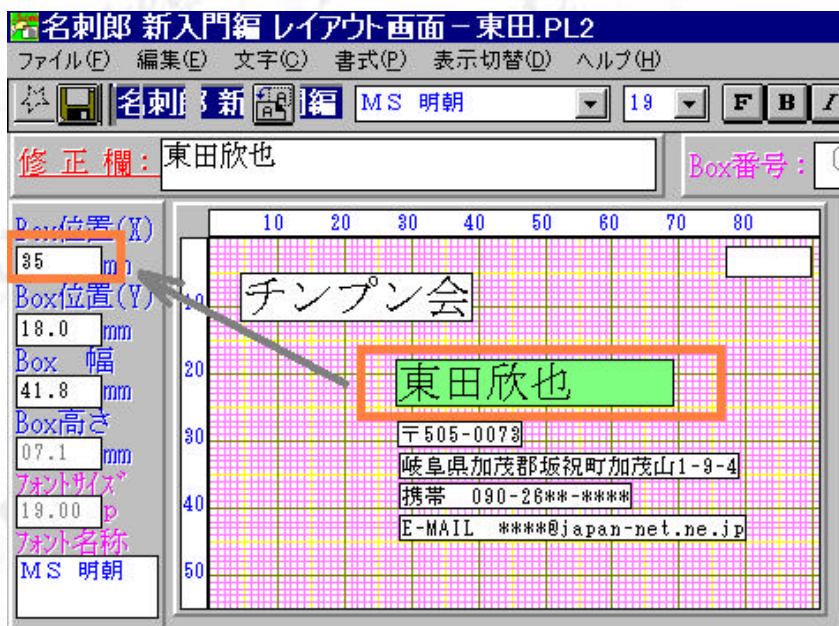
名刺郎 新入門編 レイアウト画面－東田.PL2

ファイル(F) 編集(E) 文字(C) 書式(P) 表示切替(D) ヘルプ(H)

名刺郎 新 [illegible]編 MS 明朝 19 F B I

修 正 欄: 東田欣也

Box番号:

Box位置(X)
35 mm
Box位置(Y)
18.0 mm
Box 幅
41.8 mm
Box高さ
07.1 mm
フォントサイズ
19.00 p
フォント名称
MS 明朝

10 20 30 40 50 60 70 80

10
20
30
40
50

チンプン会

東田欣也

〒505-0073

岐阜県加茂郡坂祝町加茂山1-9-4

携帯 090-26**-****

E-MAIL ****@japan-net.ne.jp